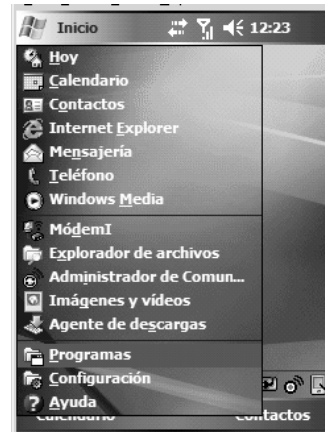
Inicio 12:23

Hoy
Calendario
Contactos
Internet Explorer
Mensajería
Teléfono
Windows Media
MódemI
Explorador de archivos
Administrador de Comun...
Imágenes y vídeos
Agente de descargas
Programas
Configuración
Ayuda

Calendario Contactos